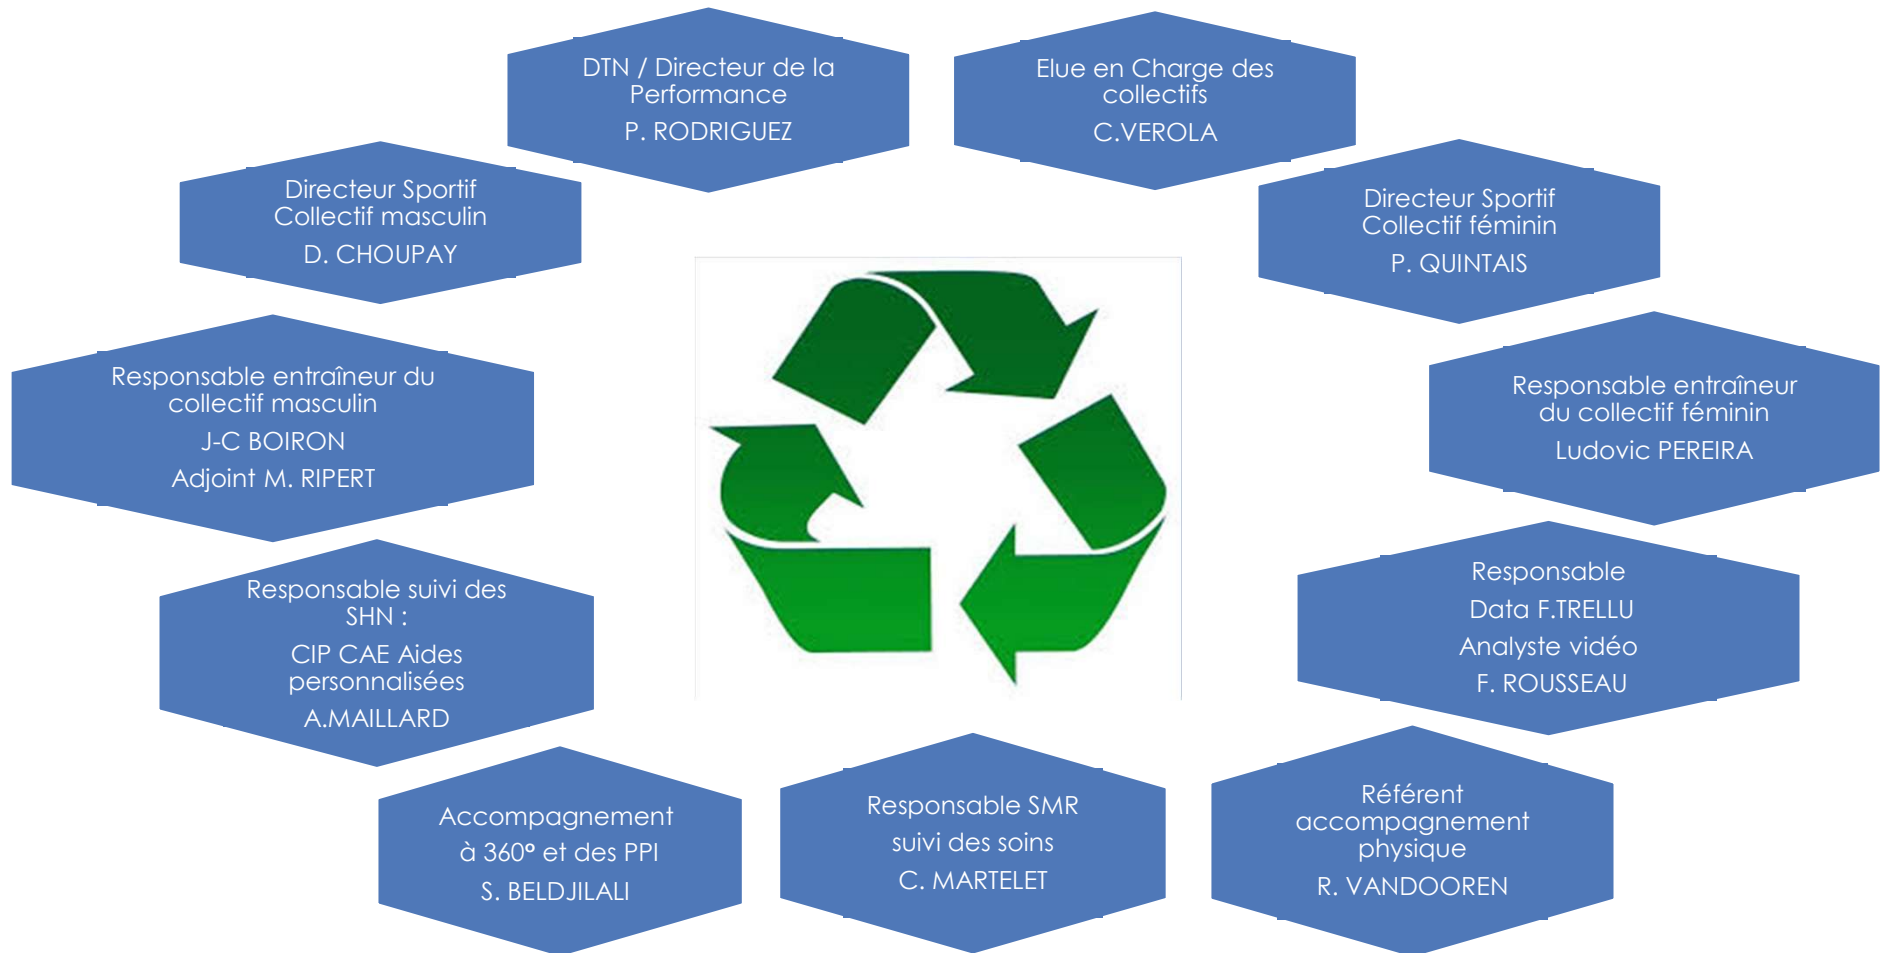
DTN / Directeur de la Performance

P. RODRIGUEZ

Elue en Charge des collectifs

C.VEROLA

Directeur Sportif Collectif masculin

D. CHOUPAY

Directeur Sportif Collectif féminin

P. QUINTAIS

Responsable entraîneur du collectif masculin

J-C BOIRON

Adjoint M. RIPERT

Responsable entraîneur du collectif féminin

Ludovic PEREIRA

Responsable suivi des SHN :

CIP CAE Aides personnalisées

A.MAILLARD

Responsable

Data F.TRELLU

Analyste vidéo

F. ROUSSEAU

Accompagnement à 360° et des PPI

S. BELDJILALI

Responsable SMR

suivi des soins

C. MARTELET

Référent accompagnement physique

R. VANDOOREN